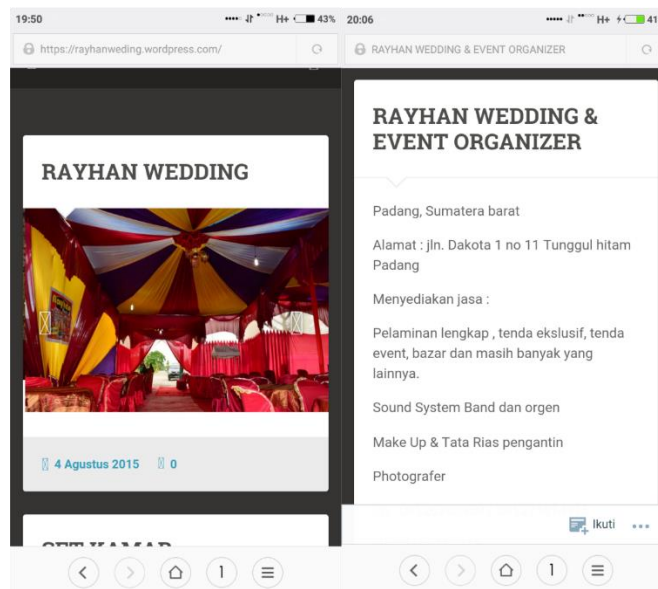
19:50

H+ 43%

https://rayhanweding.wordpress.com/

RAYHAN WEDDING

4 Agustus 2015

0

SET KAMAR

1

20:06

H+ 41

RAYHAN WEDDING & EVENT ORGANIZER

RAYHAN WEDDING & EVENT ORGANIZER

Padang, Sumatera barat

Alamat : jln. Dakota 1 no 11 Tunggul hitam Padang

Menyediakan jasa :

Pelaminan lengkap , tenda ekslusif, tenda event, bazar dan masih banyak yang lainnya.

Sound System Band dan orgen

Make Up & Tata Rias pengantin

Photografer

Ikuti

1